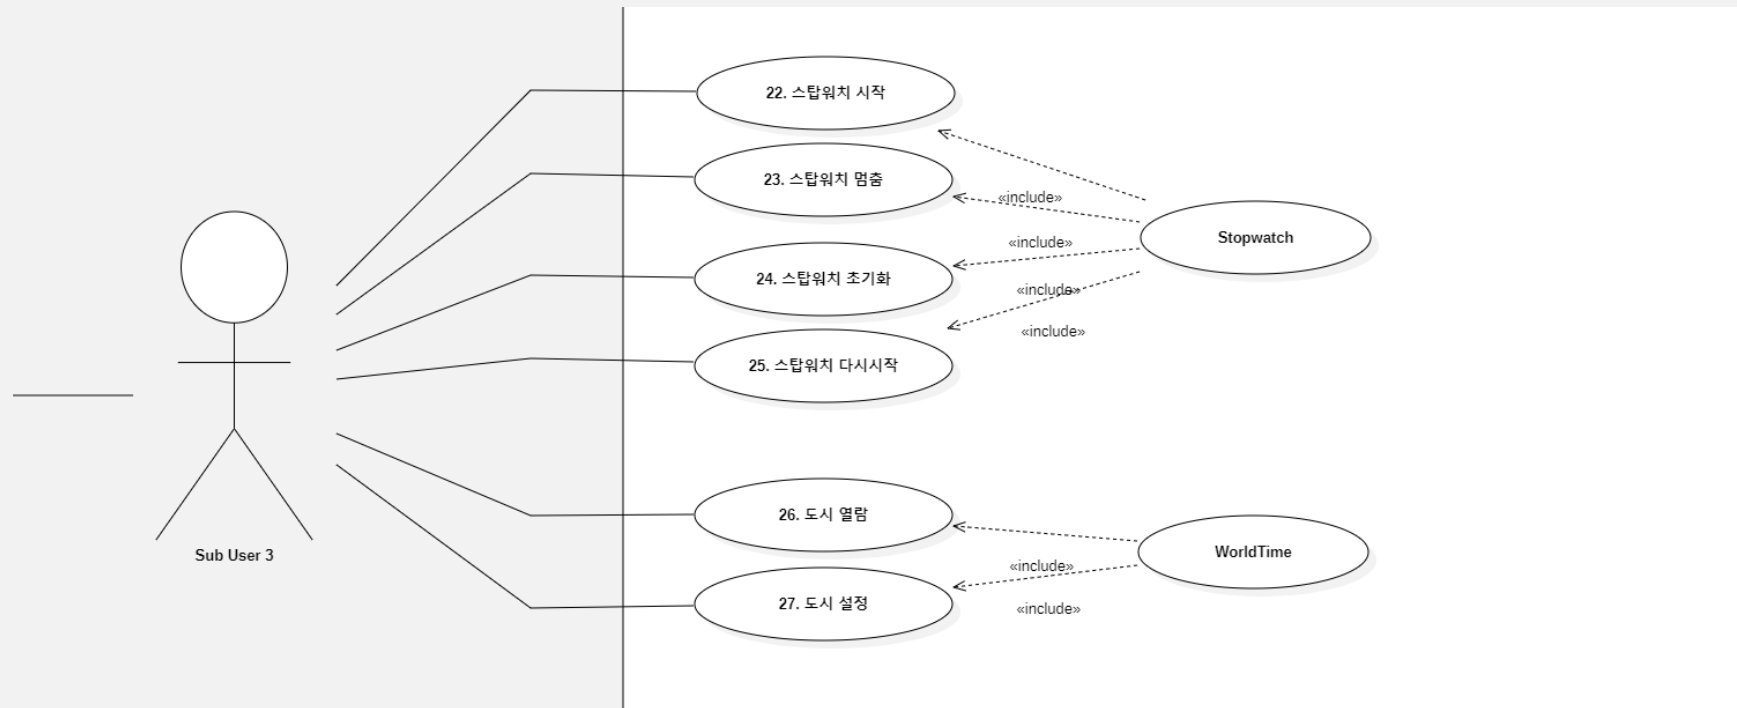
22. 스탑워치 시작

23. 스탑워치 멈춤

24. 스탑워치 초기화

25. 스탑워치 다시시작

26. 도시 열람

27. 도시 설정

Sub User 3

Stopwatch

WorldTime

«include»

«include»

«include»

«include»

«include»

«include»